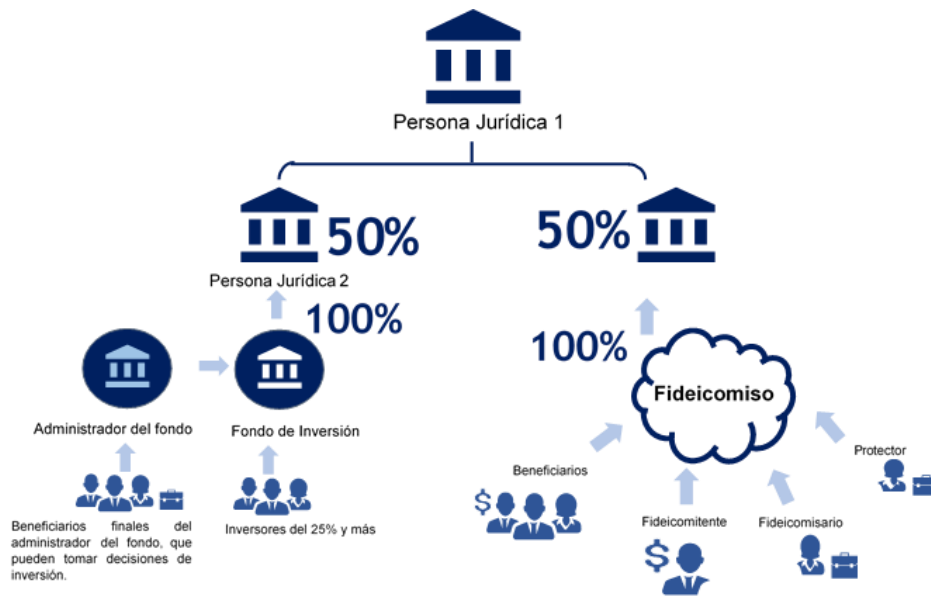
Persona Jurídica 1

50%

Persona Jurídica 2

100%

50%

100%

Administrador del fondo

Fondo de Inversión

Beneficiarios finales del administrador del fondo, que pueden tomar decisiones de inversión.

Inversores del 25% y más

Fideicomiso

Beneficiarios

$

Protector

Fideicomitente

$

Fideicomisario